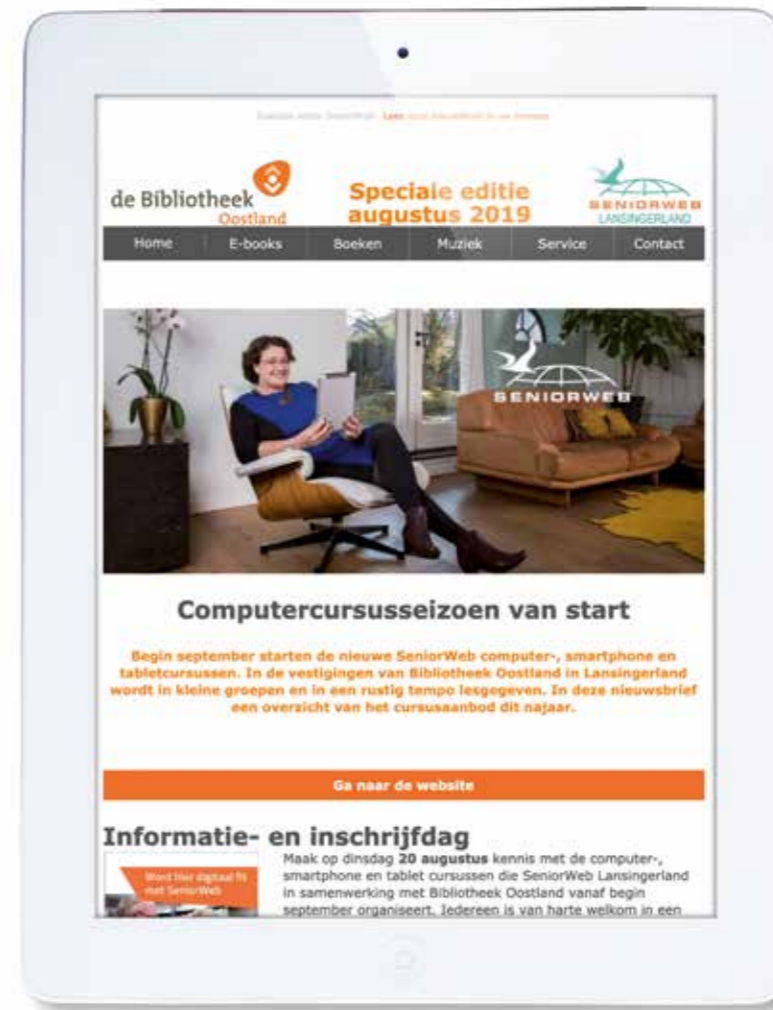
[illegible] Lees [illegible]

de Bibliotheek Oostland

Speciale editie augustus 2019

SENIORWEB LANSINGERLAND

Home | E-books | Boeken | Muziek | Service | Contact

SENIORWEB

Computercursusseizoen van start

Begin september starten de nieuwe SeniorWeb computer-, smartphone en tabletcursussen. In de vestigingen van Bibliotheek Oostland in Lansingerland wordt in kleine groepen en in een rustig tempo lesgegeven. In deze nieuwsbrief een overzicht van het cursusaanbod dit najaar.

Ga naar de website

Informatie- en inschrijfdag

Word hier digitaal fit met SeniorWeb

Maak op dinsdag 20 augustus kennis met de computer-, smartphone en tablet cursussen die SeniorWeb Lansingerland in samenwerking met Bibliotheek Oostland vanaf begin september organiseert. Iedereen is van harte welkom in een